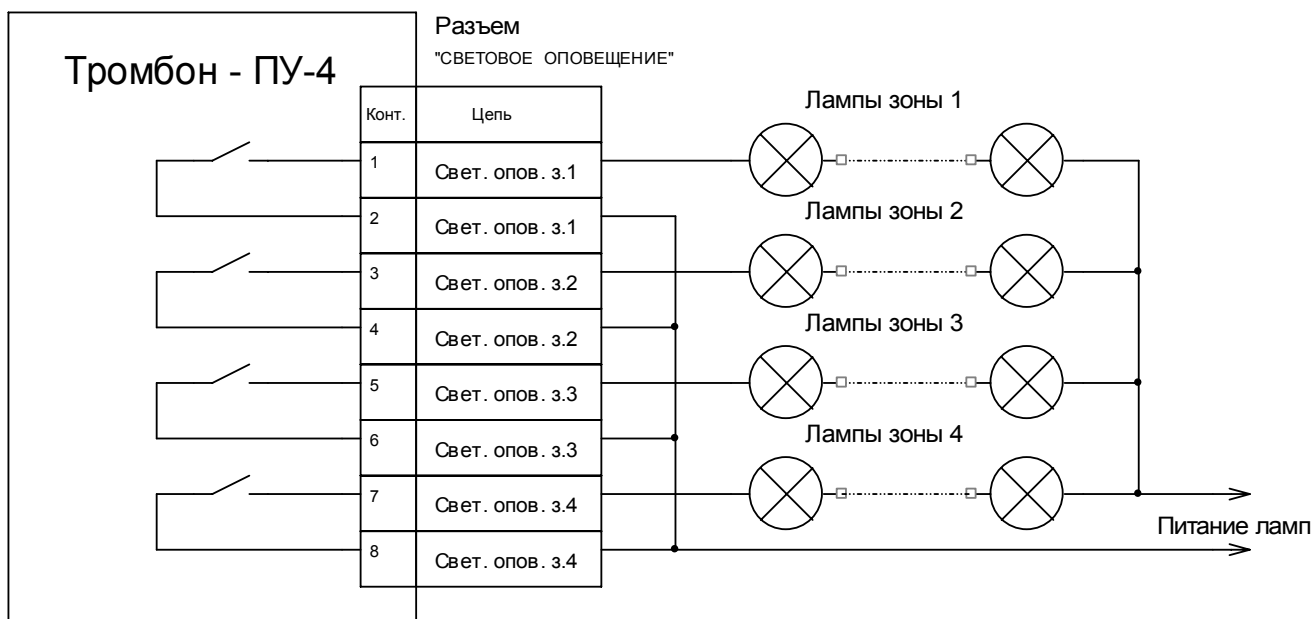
Тромбон - ПУ-4

Разъем
"СВЕТОВОЕ ОПОВЕЩЕНИЕ"

| Конт. | Цепь |
|---|---|
| 1 | Свет. опов. з.1 |
| 2 | Свет. опов. з.1 |
| 3 | Свет. опов. з.2 |
| 4 | Свет. опов. з.2 |
| 5 | Свет. опов. з.3 |
| 6 | Свет. опов. з.3 |
| 7 | Свет. опов. з.4 |
| 8 | Свет. опов. з.4 |

Лампы зоны 1
Лампы зоны 2
Лампы зоны 3
Лампы зоны 4

Питание ламп